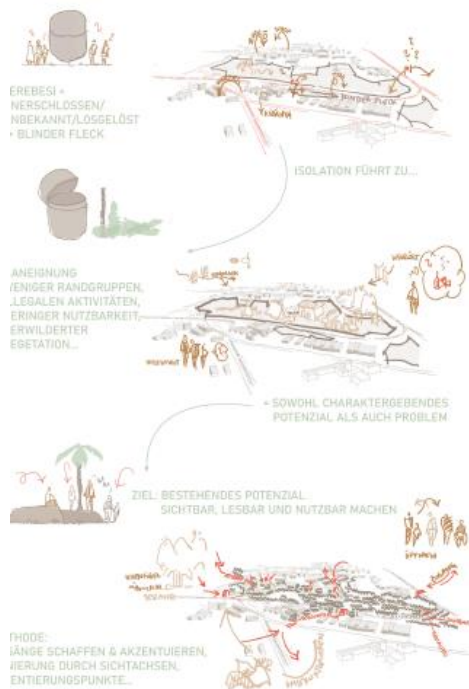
EREBESI =
NERSCHLOSSEN/
NBEKANNT/LOSGELÖST
= BLINDER FLECK

BLINDER FLECK

ISOLATION FÜHRT ZU...

ANEIGNUNG
/ENIGER RANDGRUPPEN,
LEGALEN AKTIVITÄTEN,
ERINGER NUTZBARKEIT,
ERWILDERTER
EGETATION...

= SOWOHL CHARAKTERGEBENDES
POTENZIAL ALS AUCH PROBLEM

ZIEL: BESTEHENDES POTENZIAL
SICHTBAR, LESBAR UND NUTZBAR MACHEN

THODE:
GÄNGE SCHAFFEN & AKZENTUIEREN,
IERUNG DURCH SICHTACHSEN,
ENTIERUNGSPUNKTE...